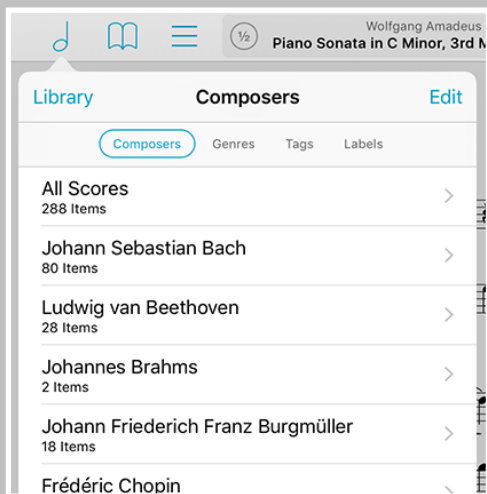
½

Wolfgang Amadeus
Piano Sonata in C Minor, 3rd M

Library
Composers
Edit

Composers
Genres
Tags
Labels

All Scores
288 Items

Johann Sebastian Bach
80 Items

Ludwig van Beethoven
28 Items

Johannes Brahms
2 Items

Johann Friederich Franz Burgmüller
18 Items

Frédéric Chopin